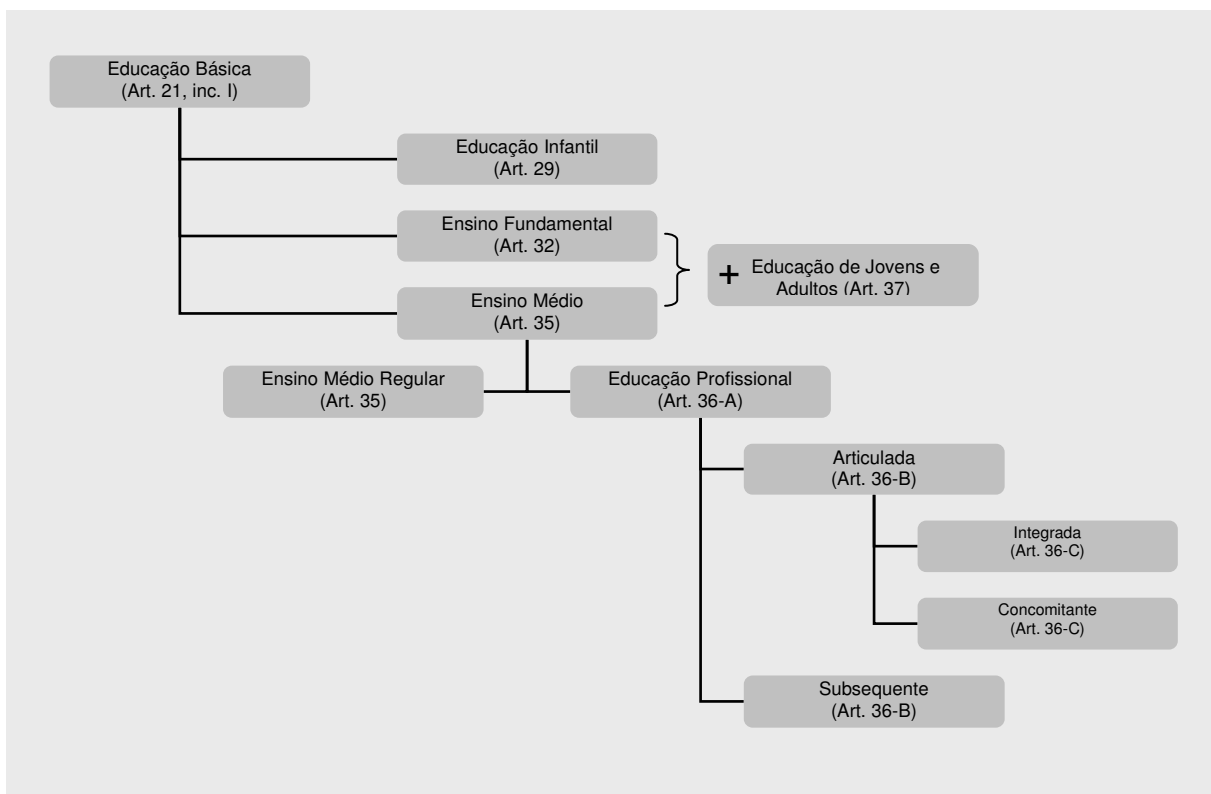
Educação Básica
(Art. 21, inc. I)

Educação Infantil
(Art. 29)

Ensino Fundamental
(Art. 32)

Ensino Médio
(Art. 35)

+ Educação de Jovens e Adultos (Art. 37)

Ensino Médio Regular
(Art. 35)

Educação Profissional
(Art. 36-A)

Articulada
(Art. 36-B)

Integrada
(Art. 36-C)

Concomitante
(Art. 36-C)

Subsequente
(Art. 36-B)